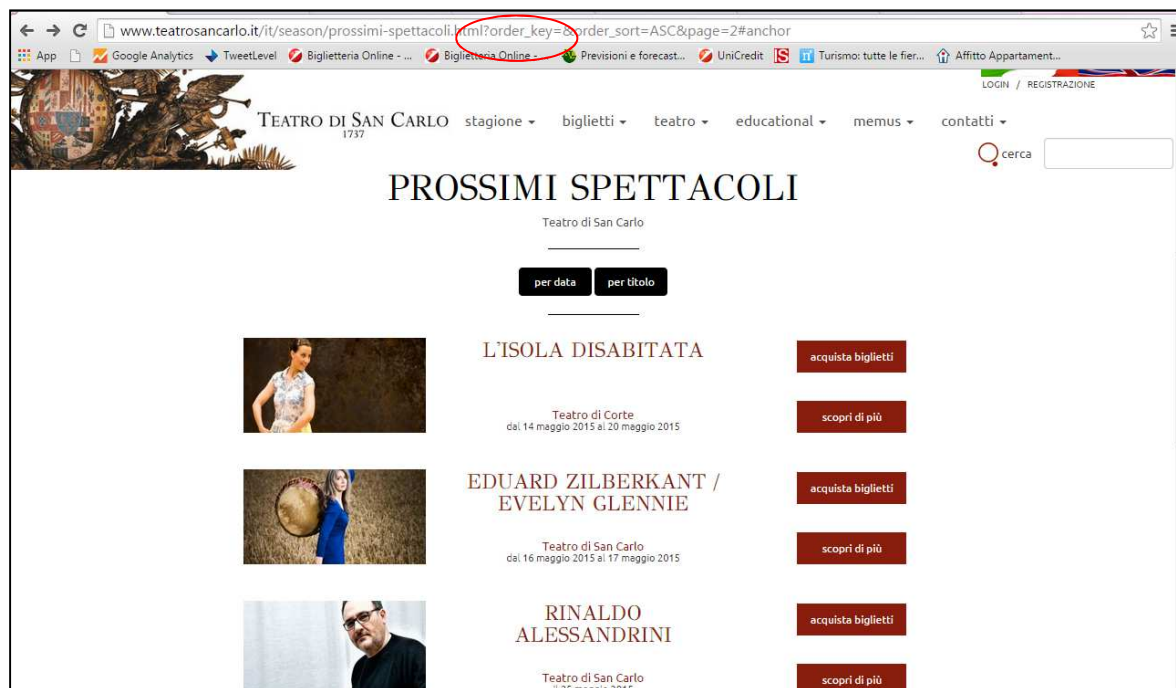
www.teatrosancarlo.it/it/season/prossimi-spettacoli.html?order_key=&order_sort=ASC&page=2#anchor

App Google Analytics TweetLevel Biglietteria Online - ... Biglietteria Online - Previsioni e forecast... UniCredit Turismo: tutte le fier... Affitto Appartament...

LOGIN / REGISTRAZIONE

TEATRO DI SAN CARLO 1737 stagione biglietti teatro educational memus contatti

cerca

PROSSIMI SPETTACOLI

Teatro di San Carlo

per data per titolo

L'ISOLA DISABITATA

acquista biglietti

Teatro di Corte
dal 14 maggio 2015 al 20 maggio 2015

scopri di più

EDUARD ZILBERKANT / EVELYN GLENNIE

acquista biglietti

Teatro di San Carlo
dal 16 maggio 2015 al 17 maggio 2015

scopri di più

RINALDO ALESSANDRINI

acquista biglietti

Teatro di San Carlo
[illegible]

scopri di più